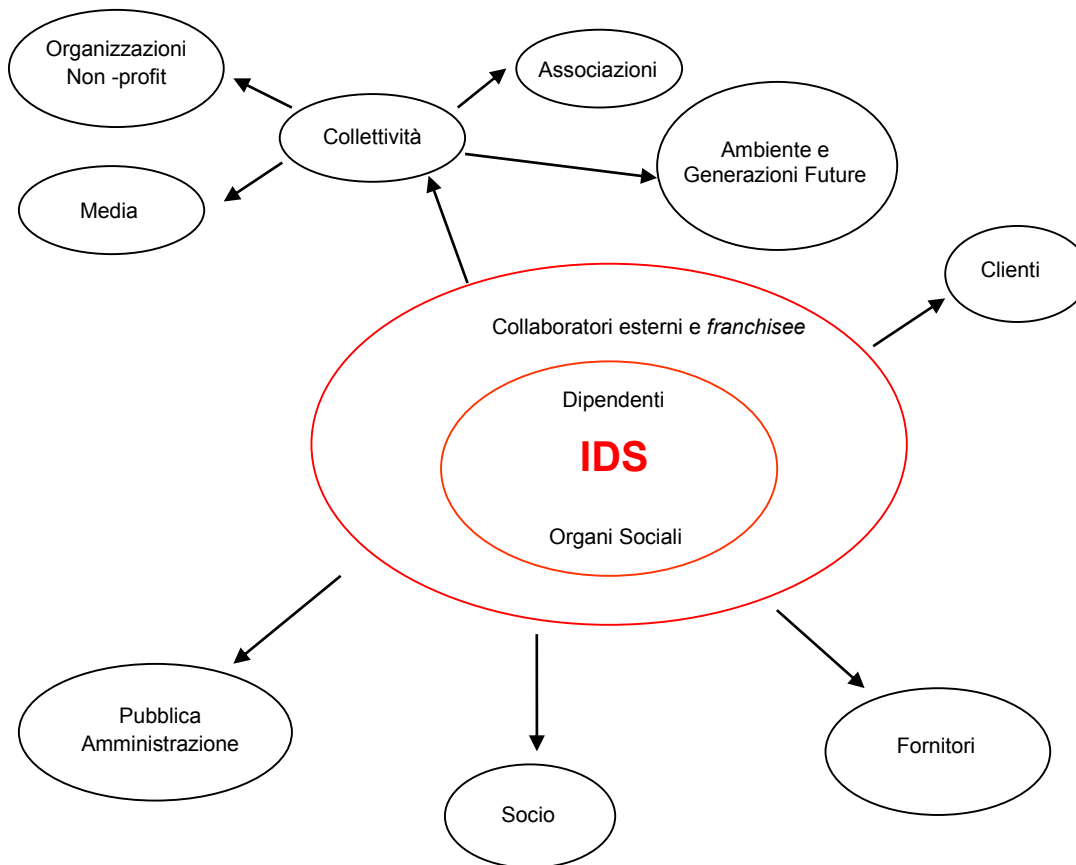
Organizzazioni Non -profit

Associazioni

Collettività

Ambiente e Generazioni Future

Media

Clienti

Collaboratori esterni e *franchisee*

Dipendenti

IDS

Organi Sociali

Pubblica Amministrazione

Fornitori

Socio